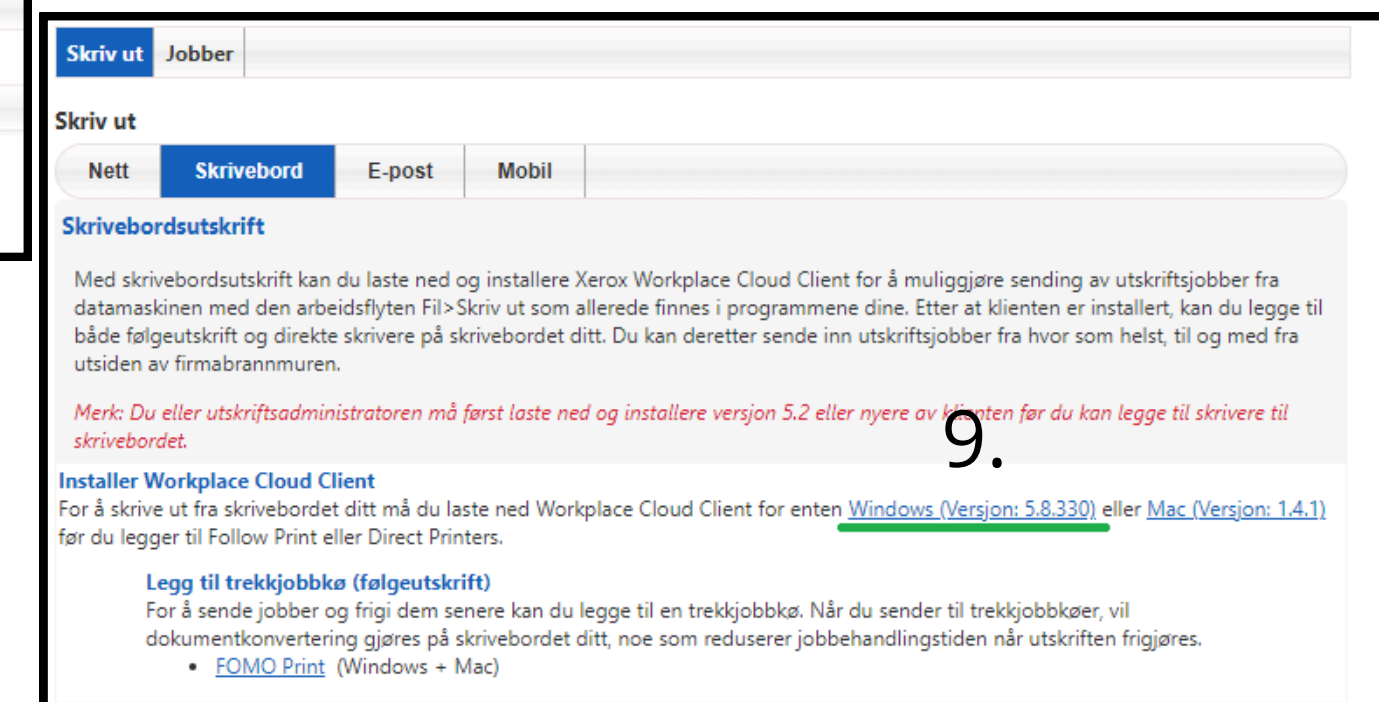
Skriv ut Jobber

Skriv ut

Nett Skrivebord E-post Mobil

Skrivebordsutskrift

Med skrivebordsutskrift kan du laste ned og installere Xerox Workplace Cloud Client for å muliggjøre sending av utskriftsjobber fra datamaskinen med den arbeidsflyten Fil>Skriv ut som allerede finnes i programmene dine. Etter at klienten er installert, kan du legge til både følgeutskrift og direkte skrivere på skrivebordet ditt. Du kan deretter sende inn utskriftsjobber fra hvor som helst, til og med fra utsiden av firmabrannmuren.

Merk: Du eller utskriftsadministratoren må først laste ned og installere versjon 5.2 eller nyere av klienten før du kan legge til skrivere til skrivebordet.

9.

Installer Workplace Cloud Client
For å skrive ut fra skrivebordet ditt må du laste ned Workplace Cloud Client for enten Windows (Versjon: 5.8.330) eller Mac (Versjon: 1.4.1) før du legger til Follow Print eller Direct Printers.

Legg til trekkjobbkø (følgeutskrift)
For å sende jobber og frigi dem senere kan du legge til en trekkjobbkø. Når du sender til trekkjobbkøer, vil dokumentkonvertering gjøres på skrivebordet ditt, noe som reduserer jobbehandlingstiden når utskriften frigjøres.
• FOMO Print (Windows + Mac)